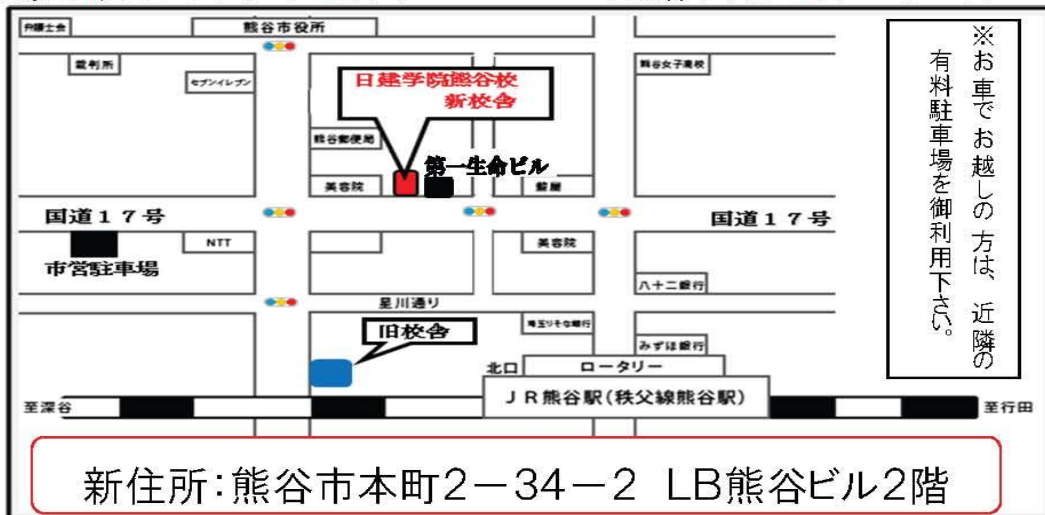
弁護士会
熊谷市役所
裁判所
セブンイレブン
日建学院熊谷校
新校舎
熊谷郵便局
第一生命ビル
美容院
薬局
熊谷女子高校
国道17号
国道17号
NTT
美容院
市営駐車場
八十二銀行
星川通り
旧校舎
埼玉りそな銀行
みずほ銀行
北口
ロータリー
至深谷
JR熊谷駅(秩父線熊谷駅)
至行田
※お車でお越しの方は、近隣の有料駐車場を御利用下さい。
新住所:熊谷市本町2－34－2 LB熊谷ビル2階